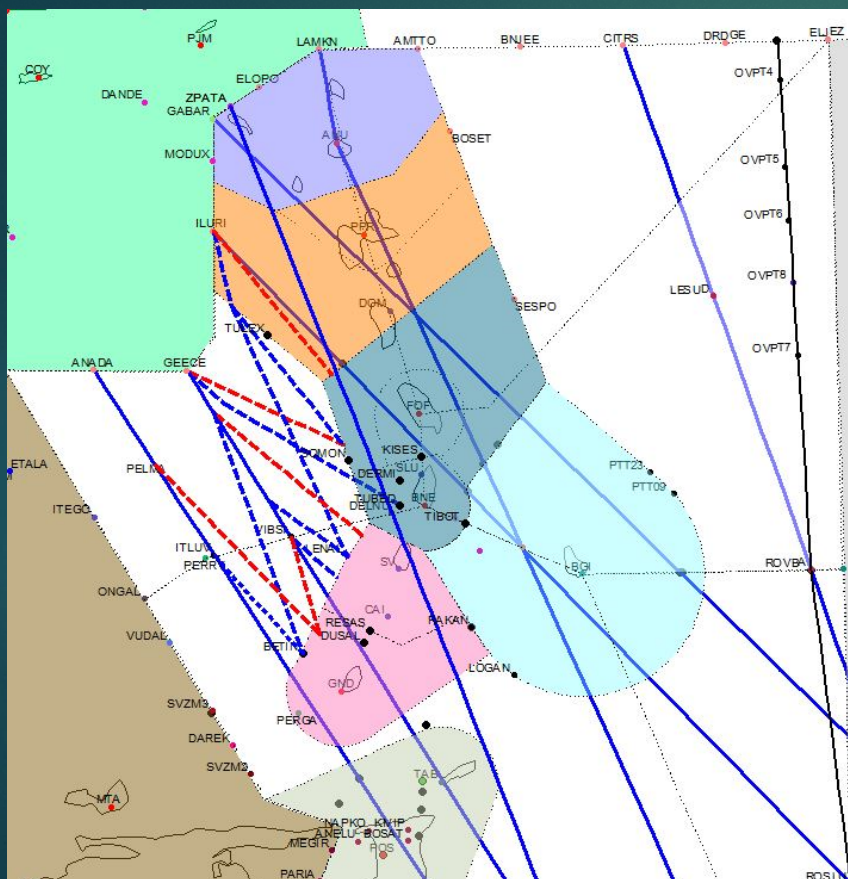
PJM
LAMKN
AMTTO
BNJEE
CITRS
DRDGE
ELIEZ
COY
DANDE
ELOPO
ZPATA
GABAR
OVPT4
AJU
BOSET
MODUX
OVPT5
OVPT6
ILURI
PPR
OVPT8
LESUD
DGM
SESPO
TULEX
OVPT7
ANADA
GEECE
FDF
OMON
KISES
SLU
ETALA
PELMA
DERMI
PTT23
PTT09
TURED
DELNU
BNE
ITEGO
TIBOT
VIBSI
ENA
ITLUV
PERR
SV
BGI
ROVBA
ONGAL
CAI
REGAS
DUSAL
PAKAN
VUDAL
BETIM
LOGAN
GND
SVZM3
PERGA
DAREK
SVZM2
TAB
MTA
NAPKO
KNHP
ANELU
BOSAT
MEGIR
POS
PARIA
ROSU